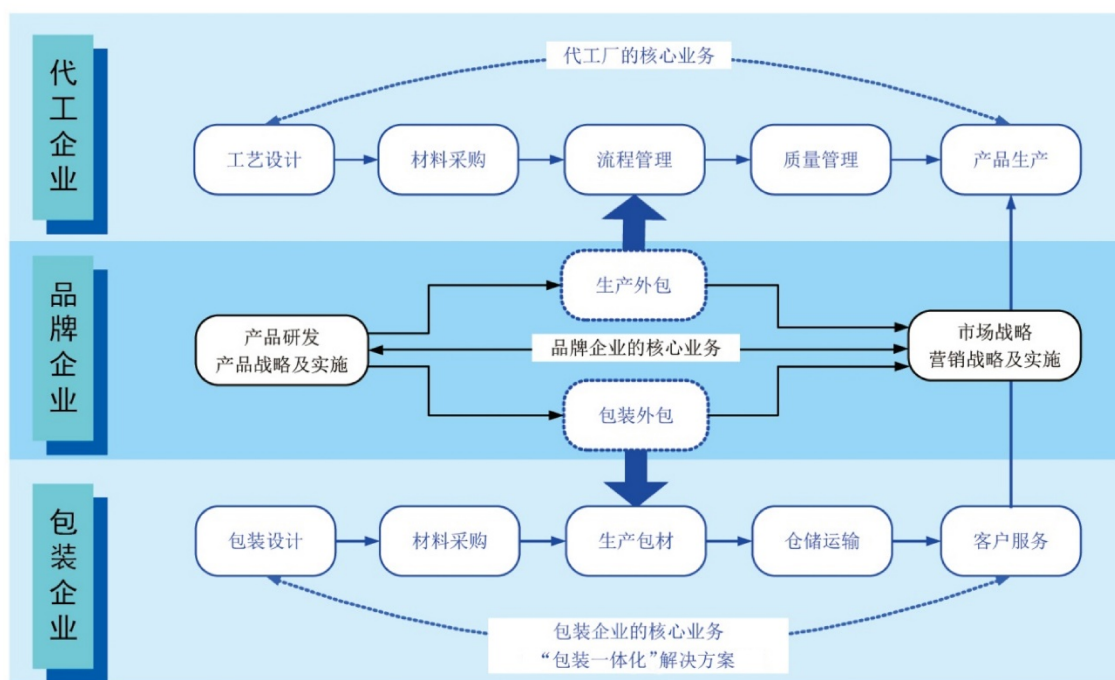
代工企业

代工厂的核心业务

工艺设计
材料采购
流程管理
质量管理
产品生产

品牌企业

生产外包
产品研发
产品战略及实施
品牌企业的核心业务
市场战略
营销战略及实施
包装外包

包装企业

包装设计
材料采购
生产包材
仓储运输
客户服务

包装企业的核心业务
“包装一体化”解决方案